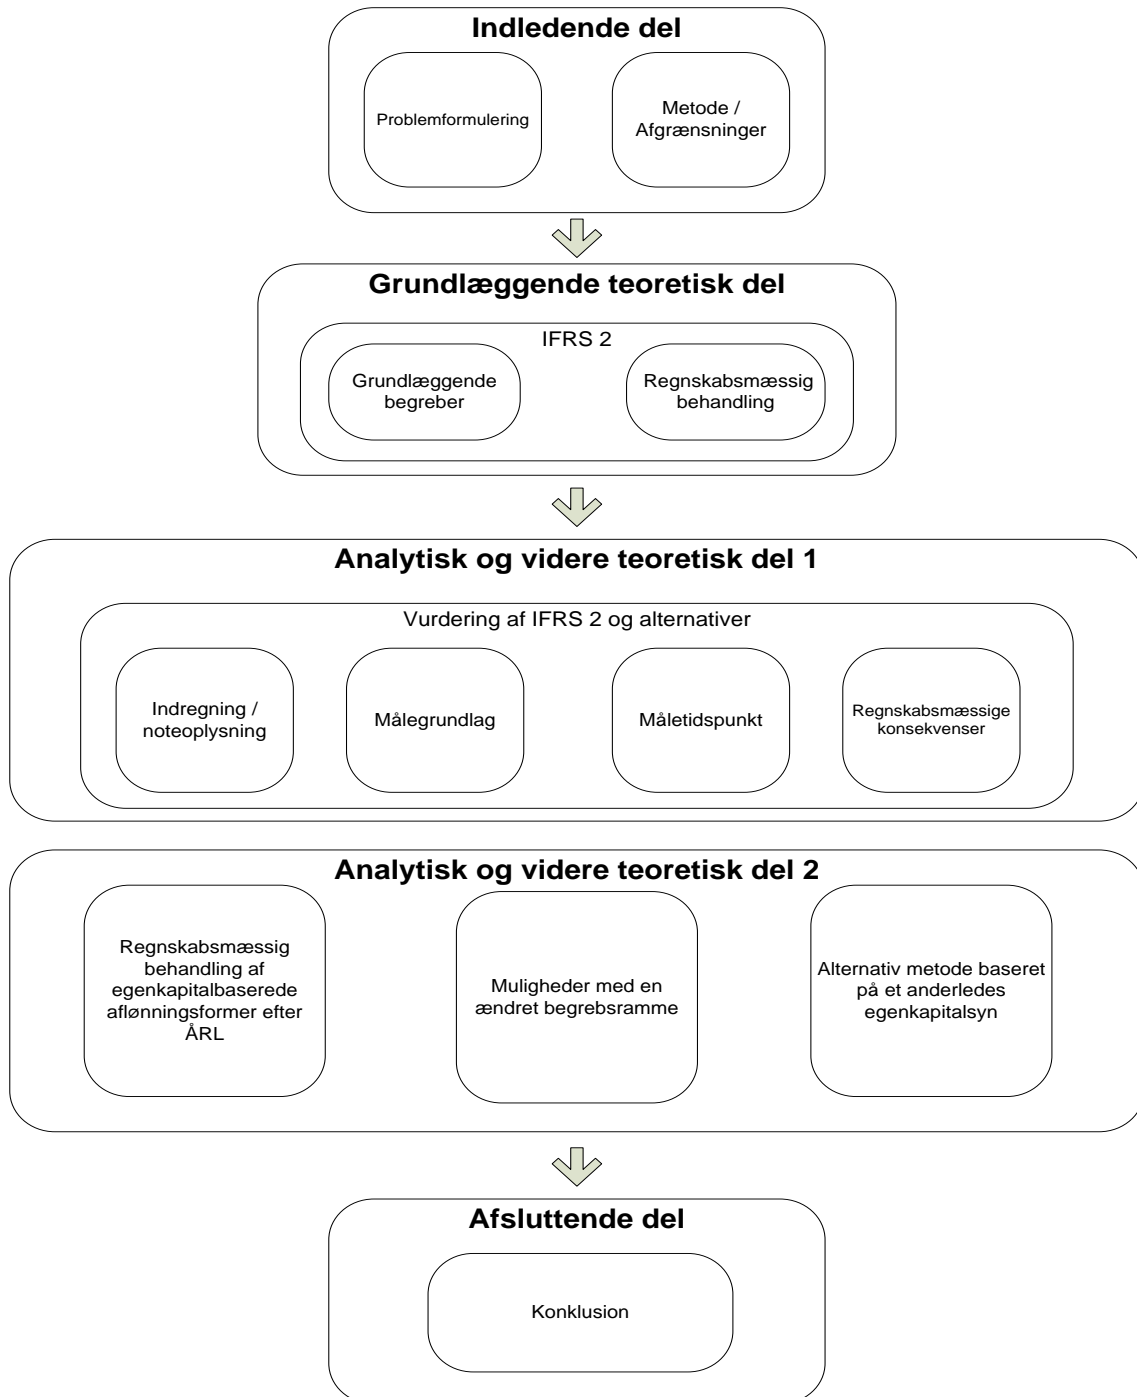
Indledende del

Problemformulering

Metode / Afgrænsninger

Grundlæggende teoretisk del

IFRS 2

Grundlæggende begreber

Regnskabsmæssig behandling

Analytisk og videre teoretisk del 1

Vurdering af IFRS 2 og alternativer

Indregning / noteoplysning

Målegrundlag

Måletidspunkt

Regnskabsmæssige konsekvenser

Analytisk og videre teoretisk del 2

Regnskabsmæssig behandling af egenkapitalbaserede aflønningsformer efter ÅRL

Muligheder med en ændret begrebsramme

Alternativ metode baseret på et anderledes egenkapitalsyn

Afsluttende del

Konklusion